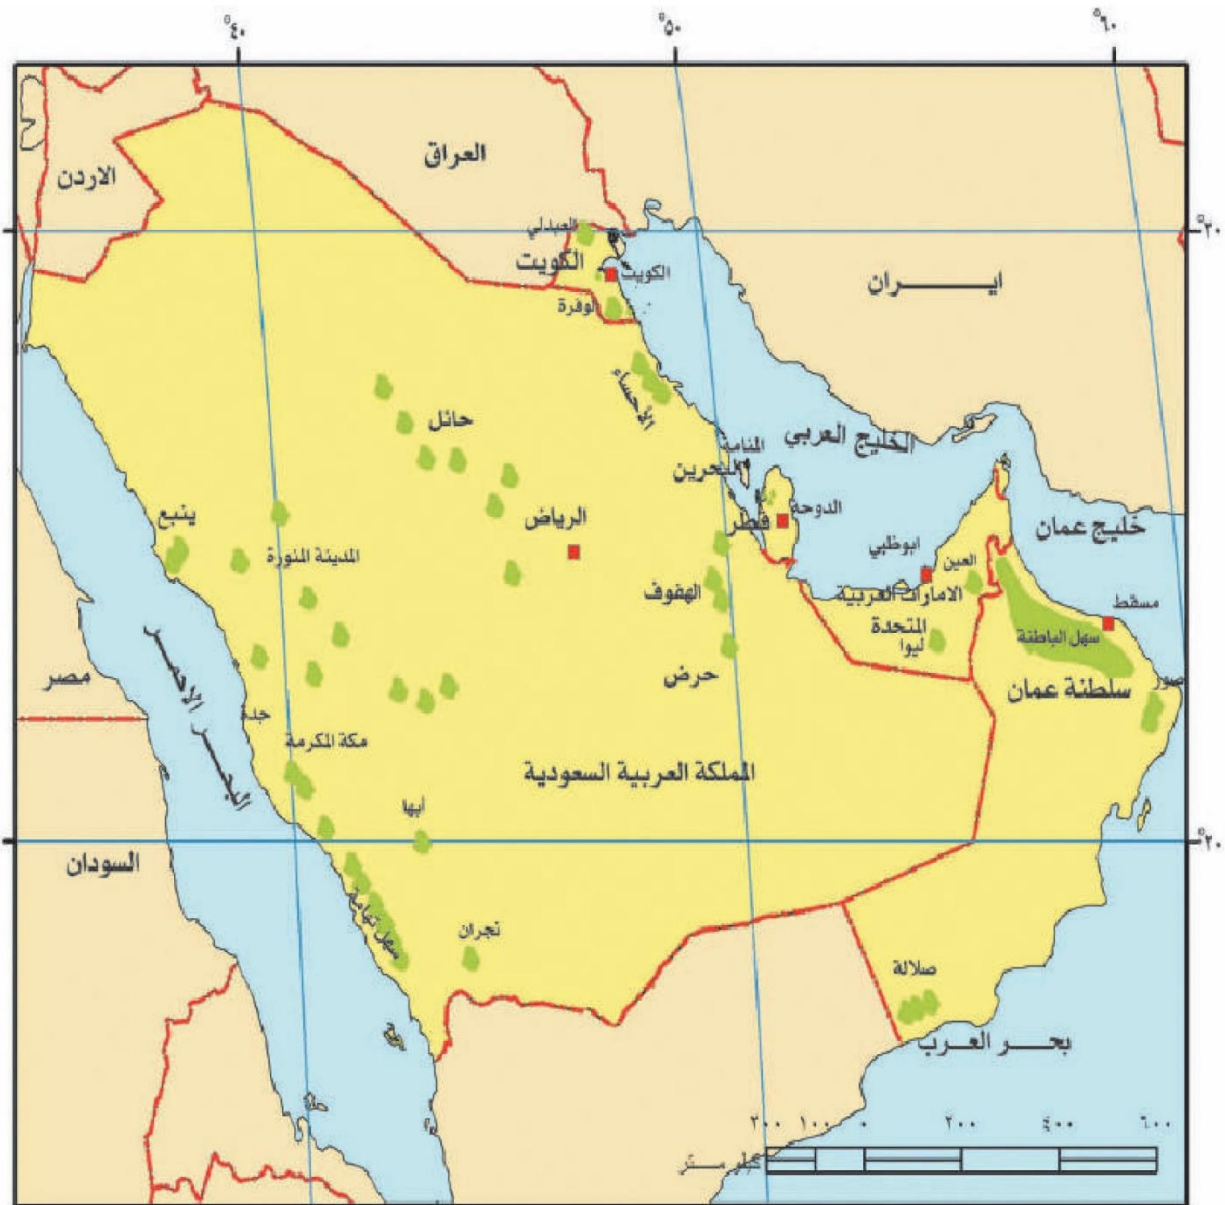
°٤٠
°٥٠
°٦٠
°٣٠
°٢٠
العراق
الاردن
العبدلي
الكويت
الكويت
الوفرة
ايـــــران
الأحساء
حائل
المنامة
البحرين
الخليج العربي
خليج عمان
ينبع
الرياض
الدوحة
قطر
المدينة المنورة
ابوظبي
العين
الهفوف
الامارات العربية المتحدة
مسقط
ليوا
سهل الباطنة
البحر الأحمر
مصر
حرض
سلطنة عمان
صور
جدة
مكة المكرمة
المملكة العربية السعودية
أبها
السودان
سهل تهامة
نجران
صلالة
بحــر العــرب
٣٠٠ ١٠٠ ٠ ٢٠٠ ٤٠٠ ٦٠٠
كيلو متر